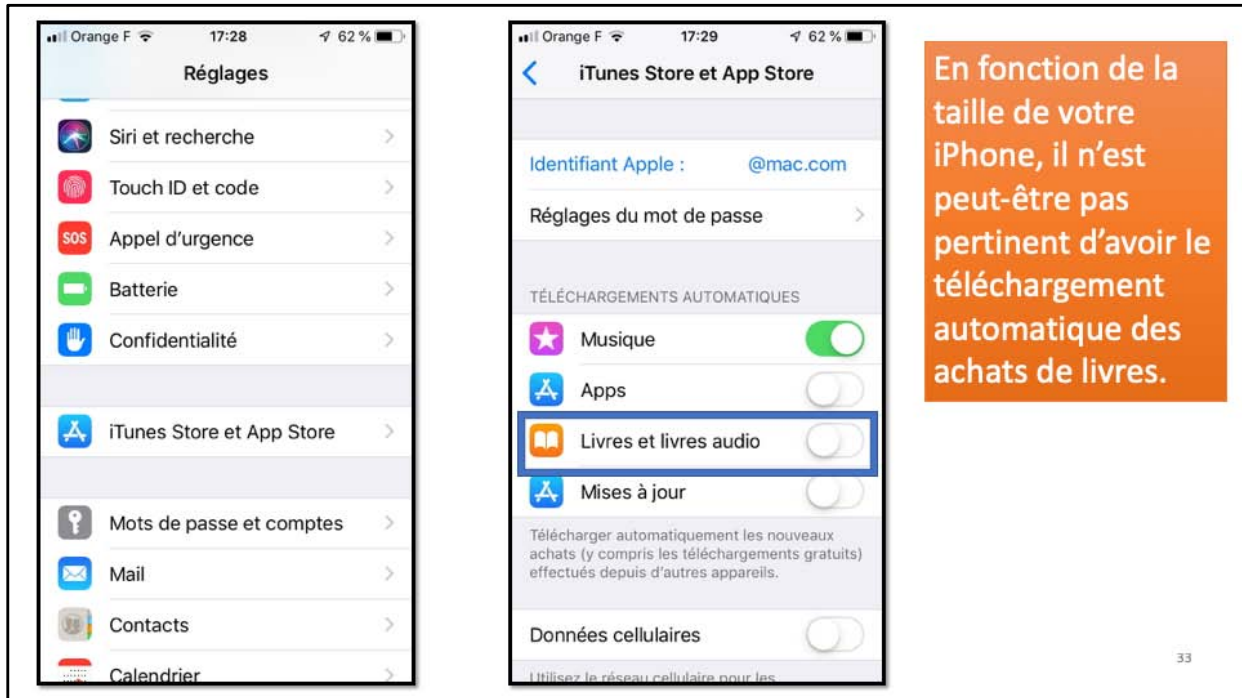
Orange F 17:28 62 %

Réglages

Siri et recherche

Touch ID et code

SOS Appel d'urgence

Batterie

Confidentialité

iTunes Store et App Store

Mots de passe et comptes

Mail

Contacts

Calendrier

Orange F 17:29 62 %

iTunes Store et App Store

Identifiant Apple : @mac.com

Réglages du mot de passe

TÉLÉCHARGEMENTS AUTOMATIQUES

Musique

Apps

Livres et livres audio

Mises à jour

Télécharger automatiquement les nouveaux achats (y compris les téléchargements gratuits) effectués depuis d'autres appareils.

Données cellulaires

Utilisez le réseau cellulaire pour les

En fonction de la taille de votre iPhone, il n'est peut-être pas pertinent d'avoir le téléchargement automatique des achats de livres.

33